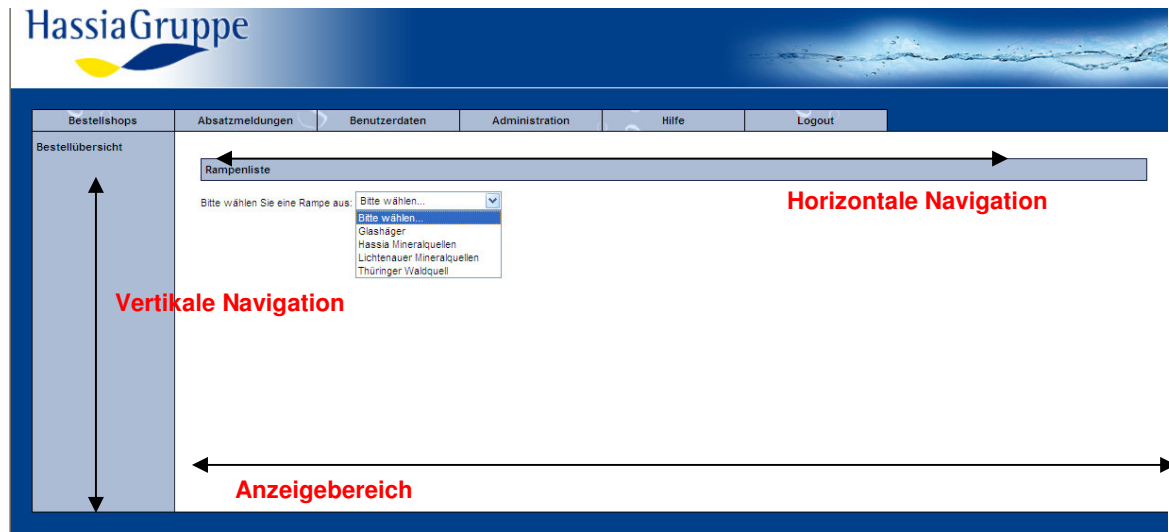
HassiaGruppe

Bestellshops | Absatzmeldungen | Benutzerdaten | Administration | Hilfe | Logout

Bestellübersicht

Rampenliste

Horizontale Navigation

Bitte wählen Sie eine Rampe aus: Bitte wählen...

Bitte wählen...
Glashäger
Hassia Mineralquellen
Lichtenauer Mineralquellen
Thüringer Waldquell

Vertikale Navigation

Anzeigebereich